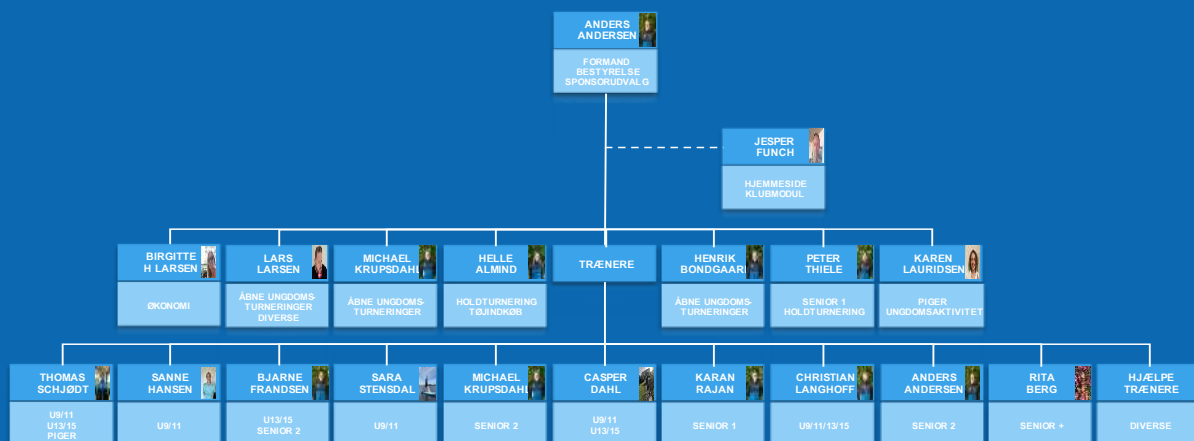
ANDERS ANDERSEN

FORMAND BESTYRELSE SPONSORUDVALG

JESPER FUNCH

HJEMMESIDE KLUBMODUL

BIRGITTE H LARSEN

ØKONOMI

LARS LARSEN

ÅBNE UNGDOMS-TURNERINGER DIVERSE

MICHAEL KRUPSDAHL

ÅBNE UNGDOMS-TURNERINGER

HELLE ALMIND

HOLDTURNERING TØJINDKØB

TRÆNERE

HENRIK BONDGAARD

ÅBNE UNGDOMS-TURNERINGER

PETER THIELE

SENIOR 1 HOLDTURNERING

KAREN LAURIDSEN

PIGER UNGDOMSAKTIVITET

THOMAS SCHJØDT

U9/11 U13/15 PIGER

SANNE HANSEN

U9/11

BJARNE FRANDSEN

U13/15 SENIOR 2

SARA STENSDAL

U9/11

MICHAEL KRUPSDAHL

SENIOR 2

CASPER DAHL

U9/11 U13/15

KARAN RAJAN

SENIOR 1

CHRISTIAN LANGHOFF

U9/11/13/15

ANDERS ANDERSEN

SENIOR 2

RITA BERG

SENIOR +

HJÆLPE TRÆNERE

DIVERSE